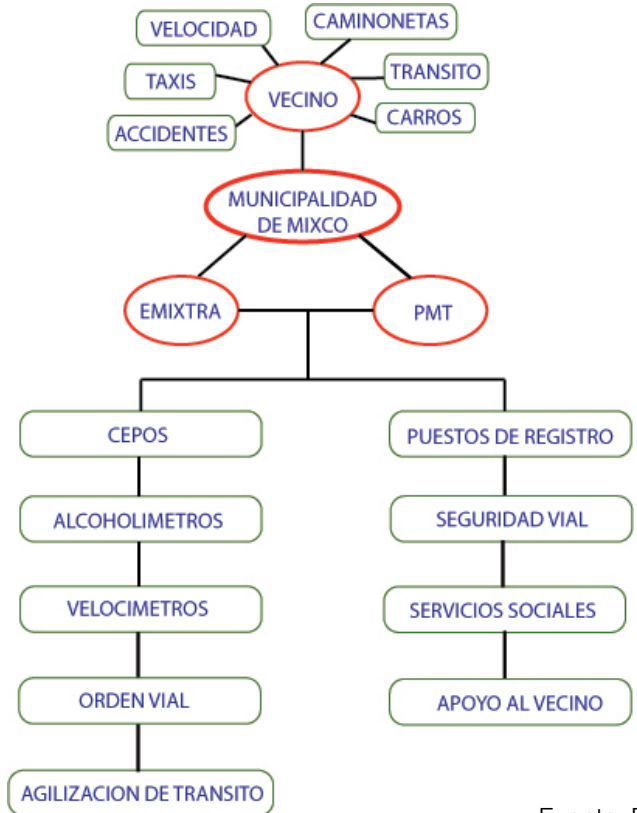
VELOCIDAD
CAMINONETAS
TAXIS
TRANSITO
VECINO
ACCIDENTES
CARROS
MUNICIPALIDAD DE MIXCO
EMIXTRA
PMT
CEPOS
ALCOHOLIMETROS
VELOCIMETROS
ORDEN VIAL
AGILIZACION DE TRANSITO
PUESTOS DE REGISTRO
SEGURIDAD VIAL
SERVICIOS SOCIALES
APOYO AL VECINO
Fuente: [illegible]